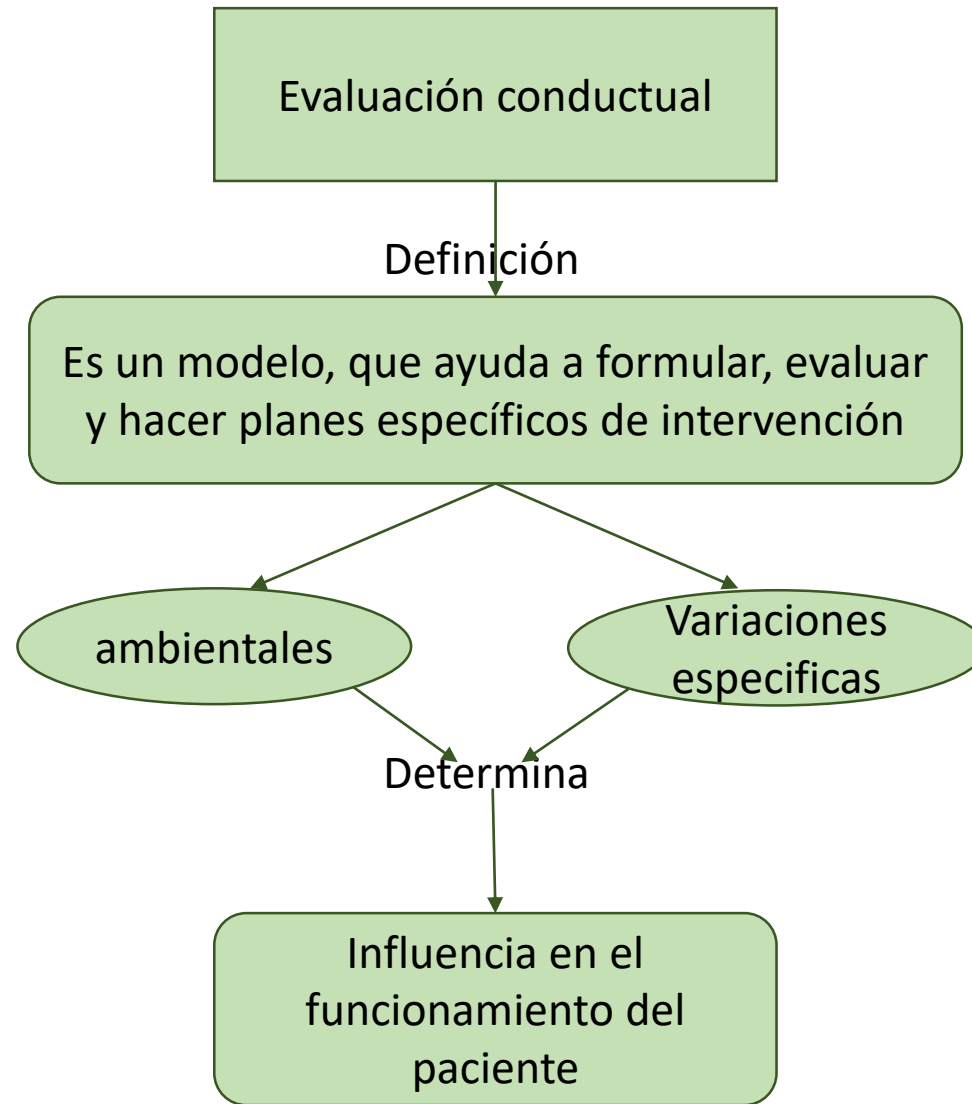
Evaluación conductual

Definición

Es un modelo, que ayuda a formular, evaluar y hacer planes específicos de intervención

ambientales

Variaciones especificas

Determina

Influencia en el funcionamiento del paciente